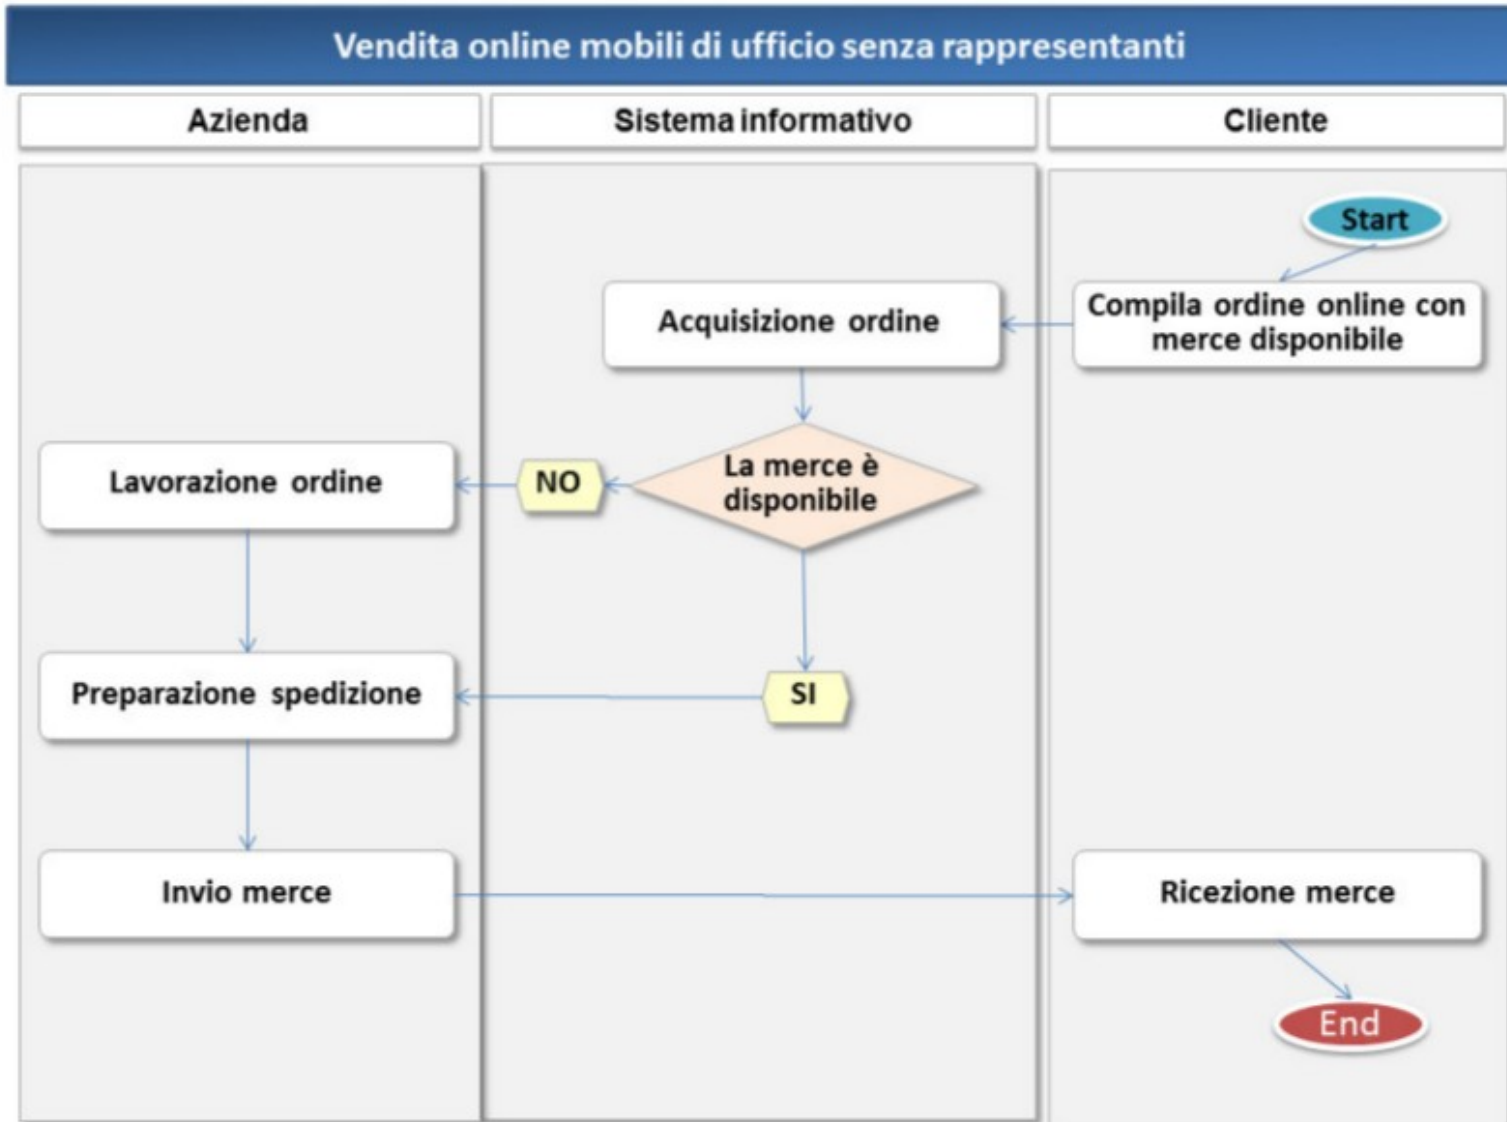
Vendita online mobili di ufficio senza rappresentanti

Azienda

Sistema informativo

Cliente

Start

Acquisizione ordine

Compila ordine online con merce disponibile

Lavorazione ordine

NO

La merce è disponibile

Preparazione spedizione

SI

Invio merce

Ricezione merce

End